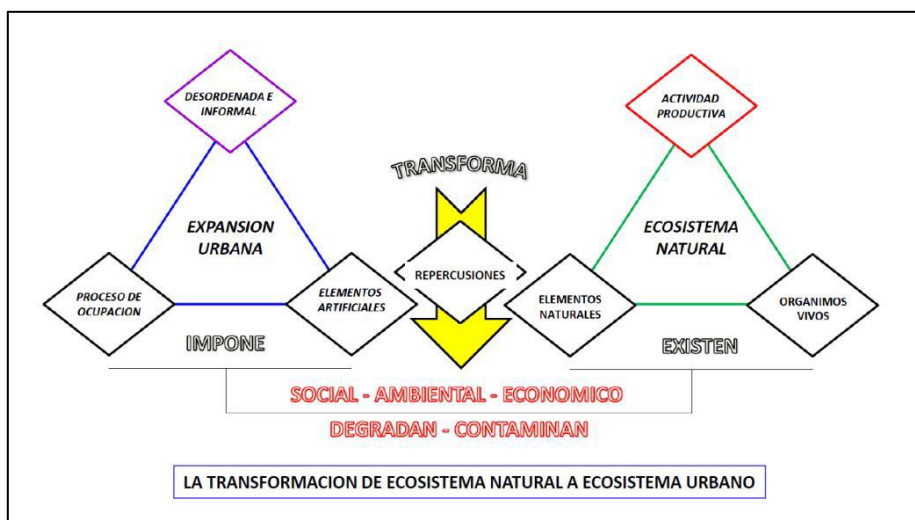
DESORDENADA E INFORMAL

EXPANSION URBANA

PROCESO DE OCUPACION

ELEMENTOS ARTIFICIALES

IMPONE

TRANSFORMA

REPERCUSIONES

ACTIVIDAD PRODUCTIVA

ECOSISTEMA NATURAL

ELEMENTOS NATURALES

ORGANIMOS VIVOS

EXISTEN

SOCIAL - AMBIENTAL - ECONOMICO

DEGRADAN - CONTAMINAN

LA TRANSFORMACION DE ECOSISTEMA NATURAL A ECOSISTEMA URBANO